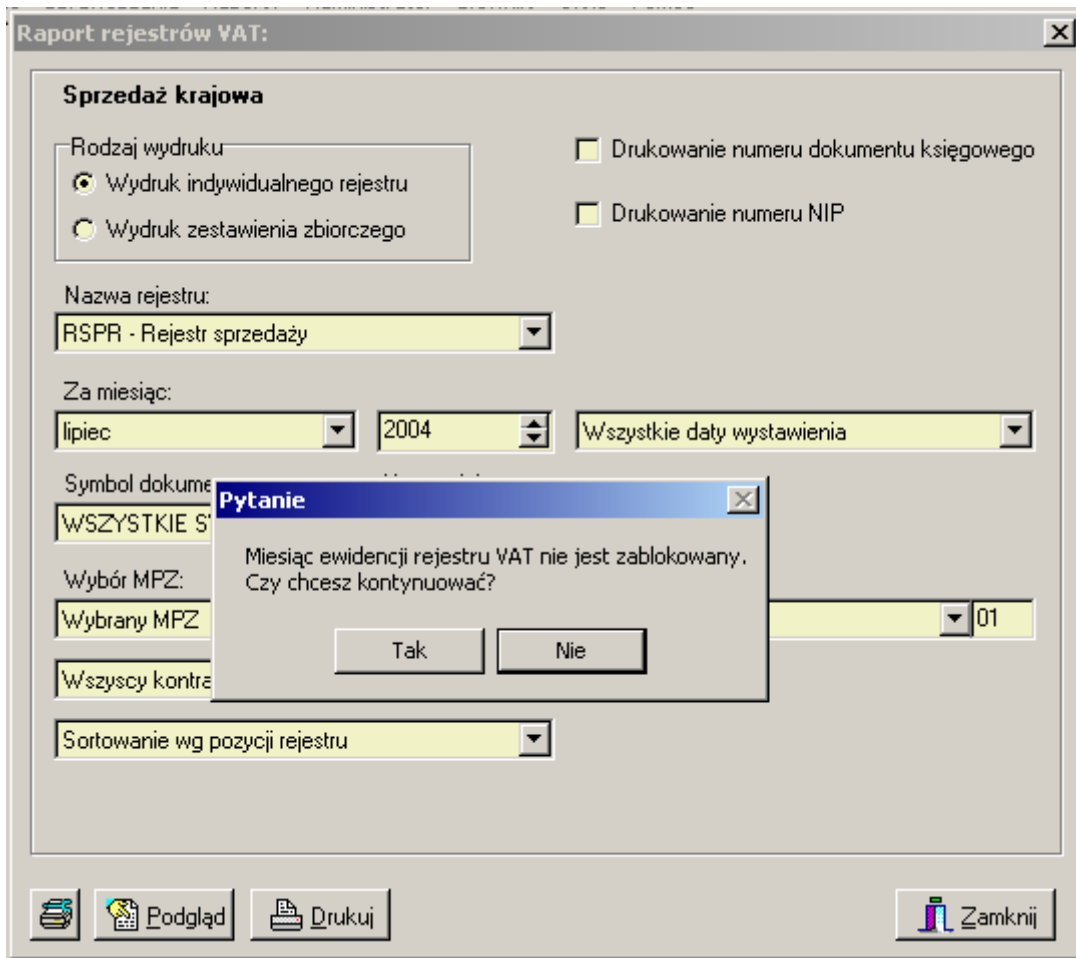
Raport rejestrów VAT:

Sprzedaż krajowa

Rodzaj wydruku
Wydruk indywidualnego rejestru
Wydruk zestawienia zbiorczego

Drukowanie numeru dokumentu księgowego

Drukowanie numeru NIP

Nazwa rejestru:
RSPR - Rejestr sprzedaży

Za miesiąc:
lipiec
2004
Wszystkie daty wystawienia

Symbol dokume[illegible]
WSZYSTKIE S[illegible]

Wybór MPZ:
Wybrany MPZ
01

Wszyscy kontra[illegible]

Sortowanie wg pozycji rejestru

Pytanie
Miesiąc ewidencji rejestru VAT nie jest zablokowany.
Czy chcesz kontynuować?
Tak
Nie

Podgląd
Drukuj
Zamknij